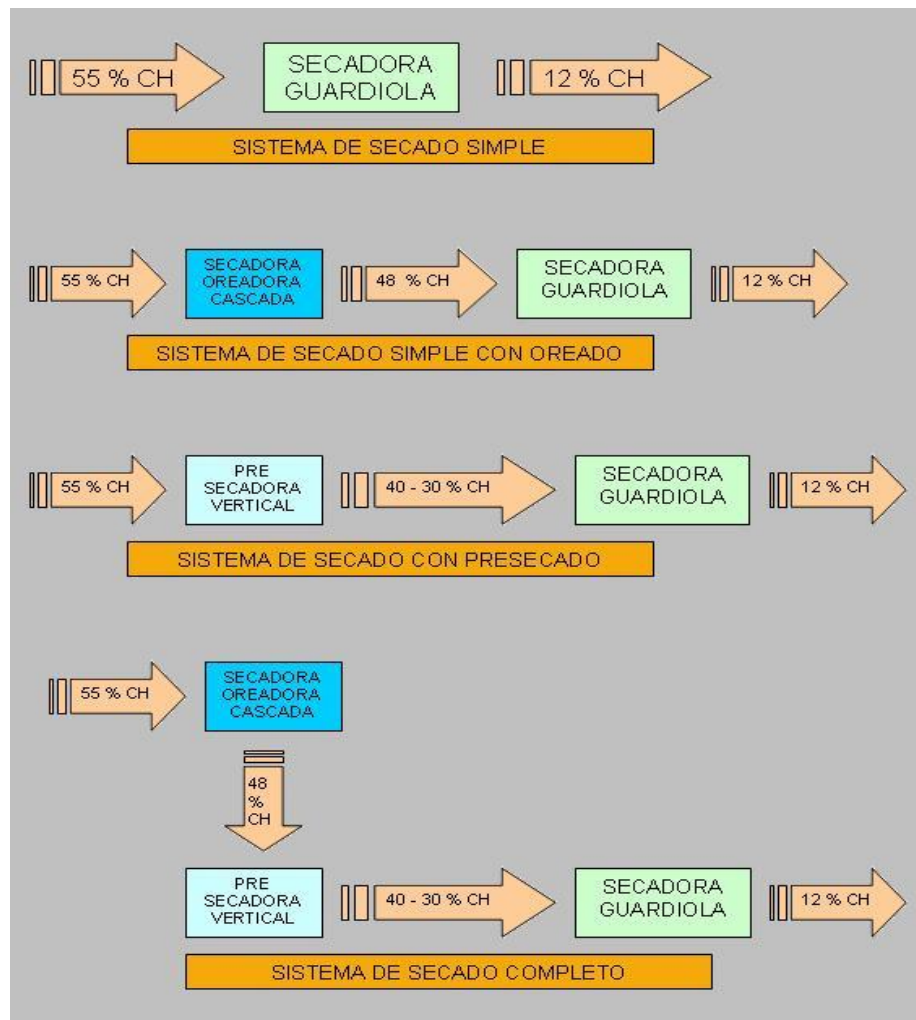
55 % CH

SECADORA GUARDIOLA

12 % CH

SISTEMA DE SECADO SIMPLE

55 % CH

SECADORA OREADORA CASCADA

48 % CH

SECADORA GUARDIOLA

12 % CH

SISTEMA DE SECADO SIMPLE CON OREADO

55 % CH

PRE SECADORA VERTICAL

40 - 30 % CH

SECADORA GUARDIOLA

12 % CH

SISTEMA DE SECADO CON PRESECADO

55 % CH

SECADORA OREADORA CASCADA

48 % CH

PRE SECADORA VERTICAL

40 - 30 % CH

SECADORA GUARDIOLA

12 % CH

SISTEMA DE SECADO COMPLETO